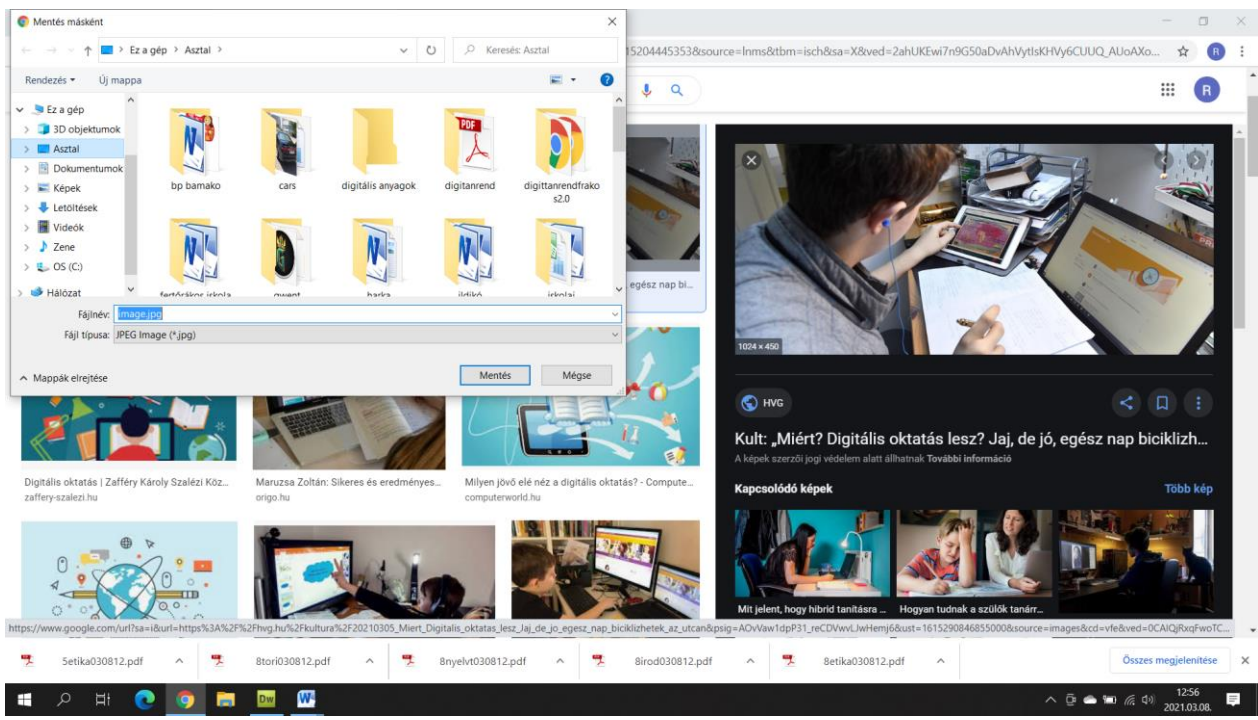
Mentés másként

Ez a gép > Asztal >

Keresés: Asztal

Rendezés ▾ Új mappa

Ez a gép
3D objektumok
Asztal
Dokumentumok
Képek
Letöltések
Videók
Zene
OS (C:)
Hálózat

bp bamako
cars
digitális anyagok
digitanrend
digittanrendfrakos2.0
fertőrákos iskola
gwent
harka
ildikó
iskolai

Fájlnév: image.jpg
Fájl típusa: JPEG Image (*.jpg)

^ Mappák elrejtése

Mentés
Mégse

15204445353&source=lnms&tbm=isch&sa=X&ved=2ahUKEwi7n9G50aDvAhVytIsKHVy6CUUQ_AUoAXo...

R

egész nap bi...

1024 × 450

HVG

Kult: „Miért? Digitális oktatás lesz? Jaj, de jó, egész nap biciklizh...

A képek szerzői jogi védelem alatt állhatnak További információ

Kapcsolódó képek

Több kép

Mit jelent, hogy hibrid tanításra ...

Hogyan tudnak a szülők tanárr...

Digitális oktatás | Zafféry Károly Szalézi Köz...
zaffery-szalezi.hu

Maruzsa Zoltán: Sikeres és eredményes...
origo.hu

Milyen jövő elé néz a digitális oktatás? - Compute...
computerworld.hu

https://www.google.com/url?sa=i&url=https%3A%2F%2Fhvg.hu%2Fkultura%2F20210305_Miert_Digitalis_oktatas_lesz_Jaj_de_jo_egesz_nap_biciklizhetek_az_utcan&psig=AOvVaw1dpP31_reCDVwvLJwHemj6&ust=1615290846855000&source=images&cd=vfe&ved=0CAIQjRxqFwoTC...

5etika030812.pdf
8tori030812.pdf
8nyelvt030812.pdf
8irod030812.pdf
8etika030812.pdf

Összes megjelenítése

12:56
2021.03.08.